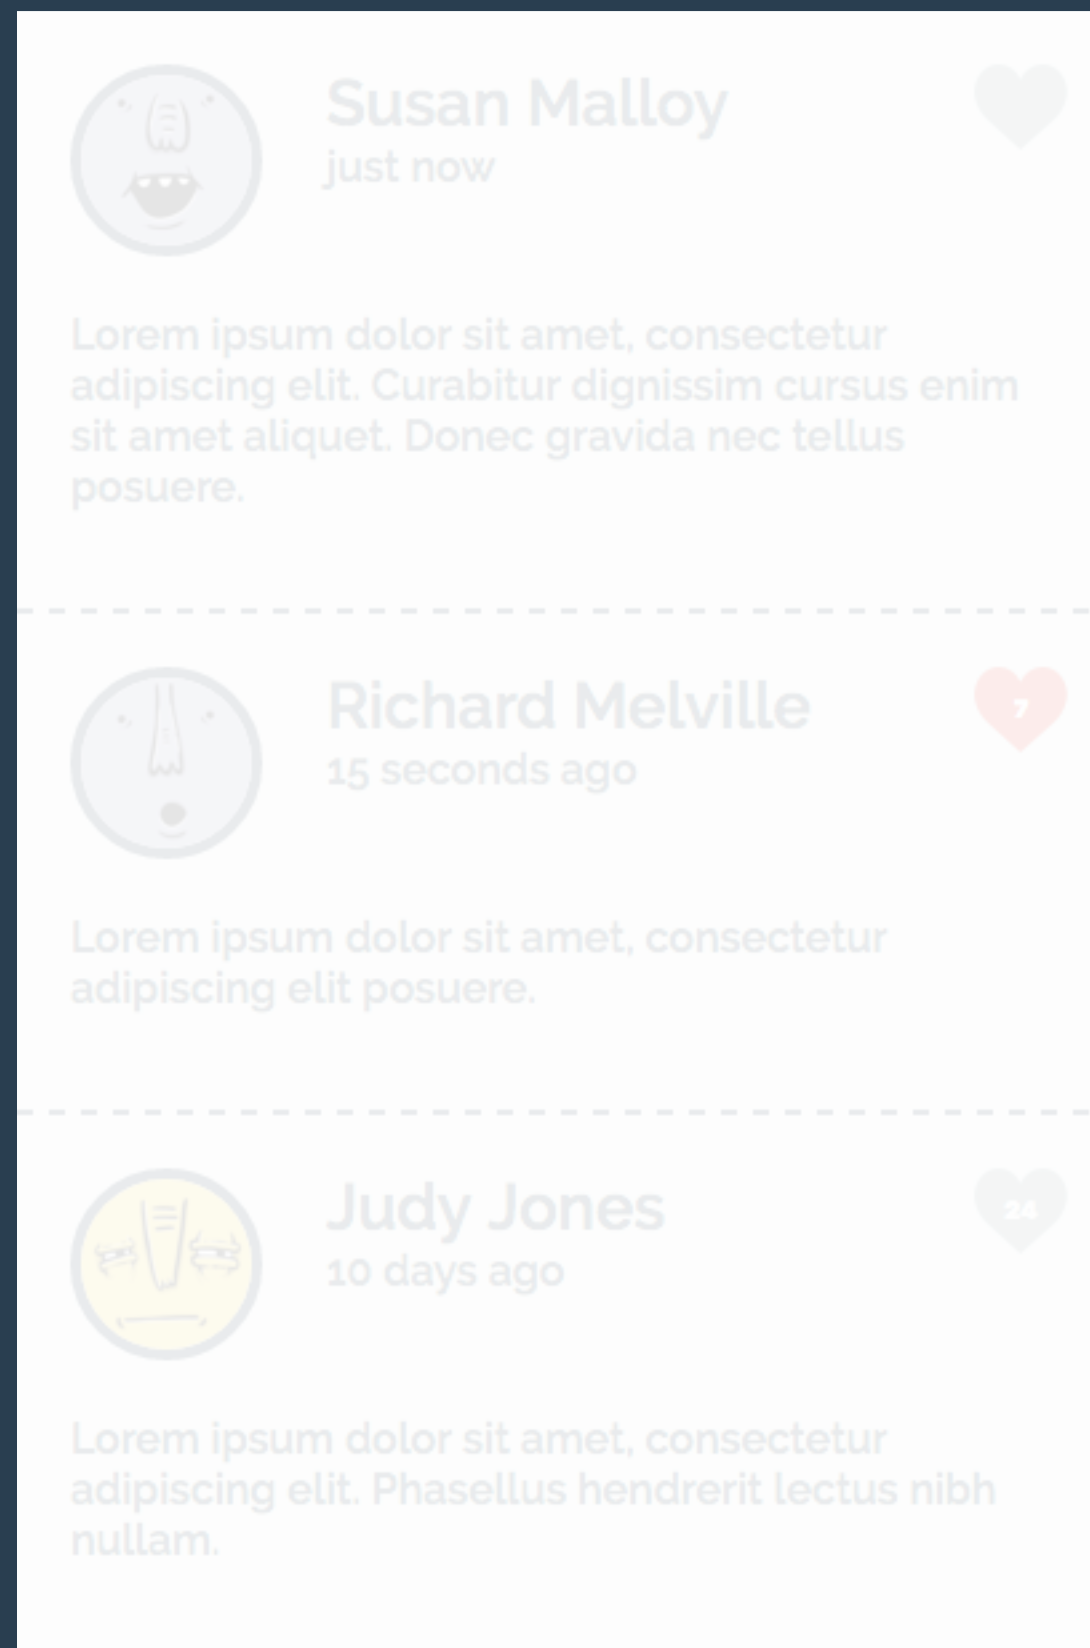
Susan Malloy
just now

Lorem ipsum dolor sit amet, consectetur adipiscing elit. Curabitur dignissim cursus enim sit amet aliquet. Donec gravida nec tellus posuere.

Richard Melville
15 seconds ago

7

Lorem ipsum dolor sit amet, consectetur adipiscing elit posuere.

Judy Jones
10 days ago

24

Lorem ipsum dolor sit amet, consectetur adipiscing elit. Phasellus hendrerit lectus nibh nullam.